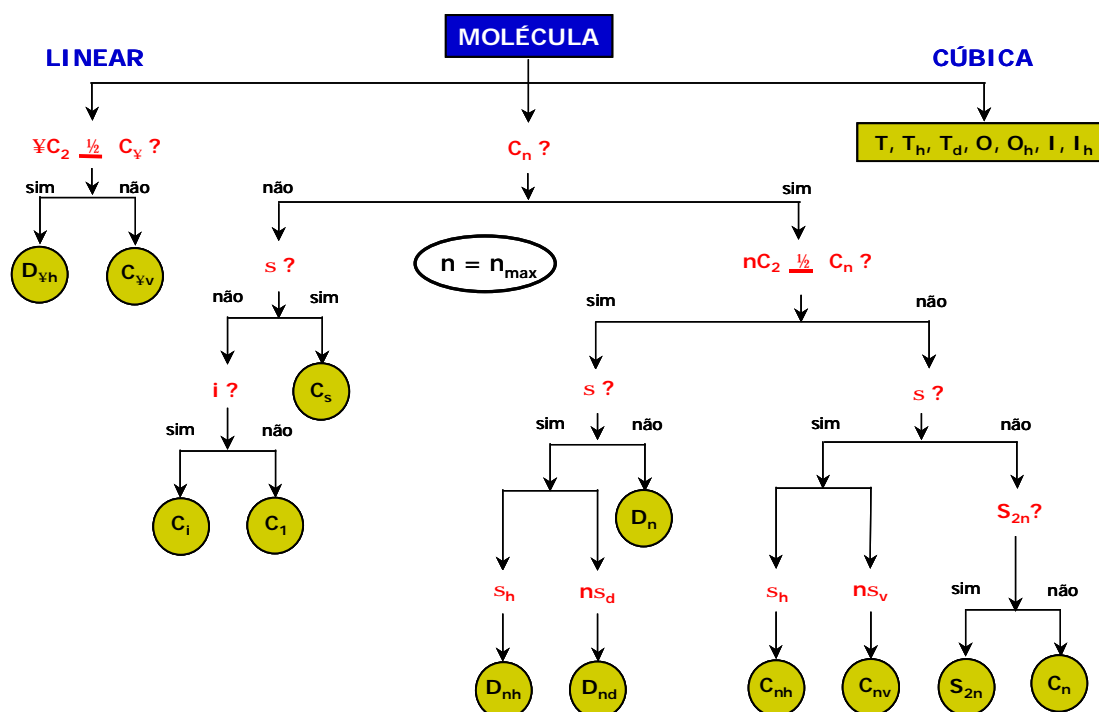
MOLÉCULA

LINEAR

CÚBICA

¥C$_2$ ½ C$_¥$ ?

sim não

D$_{¥h}$ C$_{¥v}$

T, T$_h$, T$_d$, O, O$_h$, I, I$_h$

C$_n$ ?

não sim

n = n$_{max}$

s ?

não sim

i ?

C$_s$

sim não

C$_i$ C$_1$

nC$_2$ ½ C$_n$ ?

sim não

s ?

sim não

D$_n$

s$_h$ ns$_d$

D$_{nh}$ D$_{nd}$

s ?

sim não

s$_h$ ns$_v$

C$_{nh}$ C$_{nv}$

S$_{2n}$?

sim não

S$_{2n}$ C$_n$